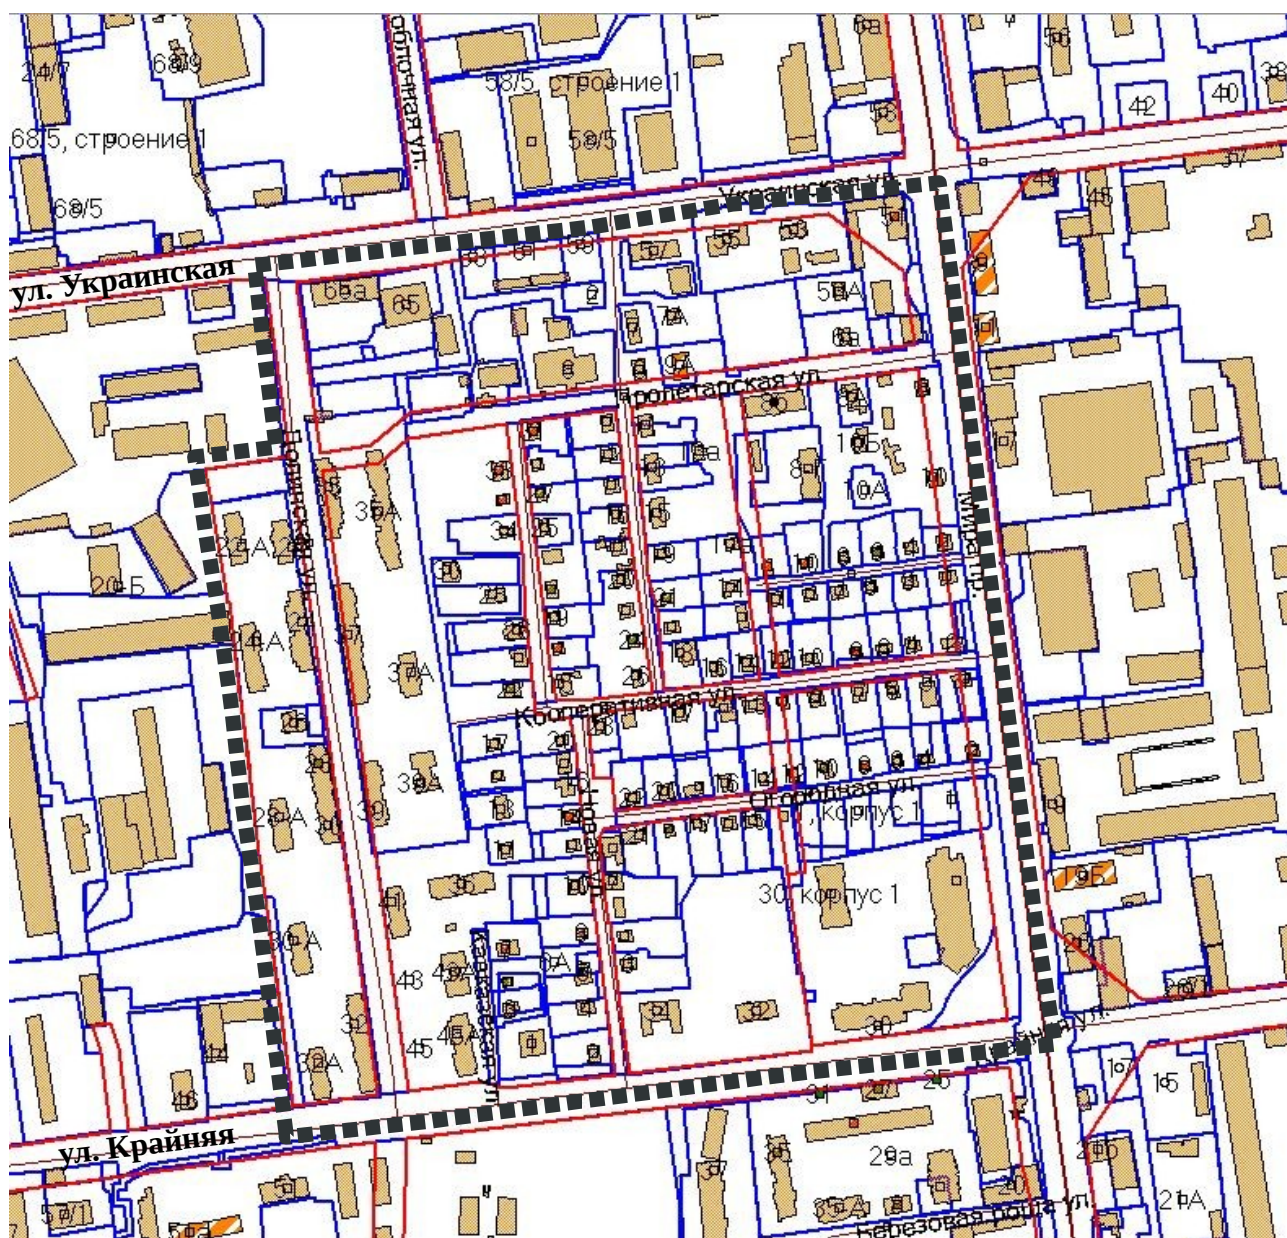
24/7
68/9
оболочная ул.
58/5, строение 1
58/5
56
42
40
38
68/5, строение 1
68/5
Украинская ул.
45
ул. Украинская
65а
65
59
57
55
53
51А
61а
6
7
7А
9А
8
Пролетарская ул.
36
10Б
10а
10А
10
35А
22А
20Б
24А
37
37А
39А
28А
Кооперативная ул.
Огородная ул.
11, корпус 1
30, корпус 1
19Б
36
41
43
43А
45
45А
32
32А
44
46
30
ул. Крайняя
31
27
25
17
15
37
35
29а
23
35А
21А
57/1
Березовая роща ул.